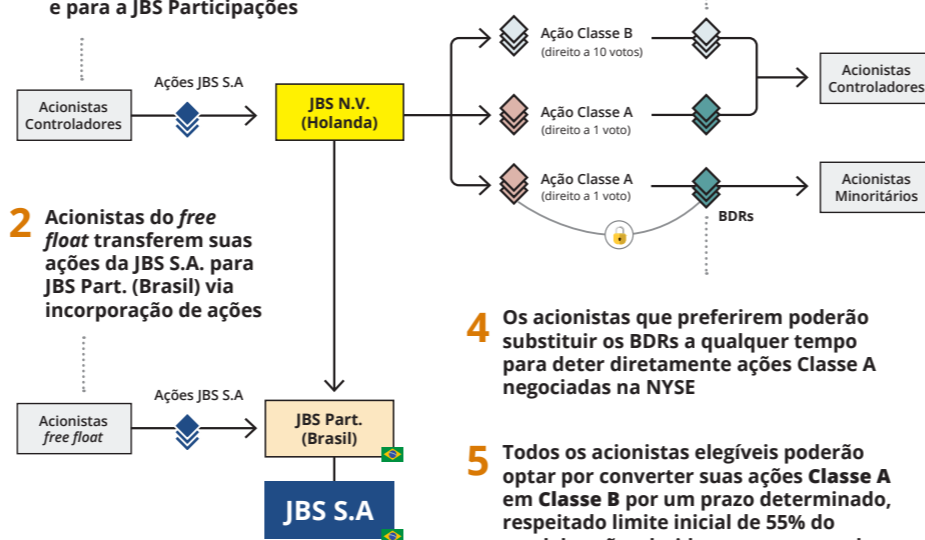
e para a JBS Participações

Acionistas Controladores

Ações JBS S.A

JBS N.V. (Holanda)

Ação Classe B (direito a 10 votos)

Ação Classe A (direito a 1 voto)

Ação Classe A (direito a 1 voto)

Acionistas Controladores

Acionistas Minoritários

BDRs

2 Acionistas do *free float* transferem suas ações da JBS S.A. para JBS Part. (Brasil) via incorporação de ações

4 Os acionistas que preferirem poderão substituir os BDRs a qualquer tempo para deter diretamente ações Classe A negociadas na NYSE

Acionistas *free float*

Ações JBS S.A

JBS Part. (Brasil)

JBS S.A

5 Todos os acionistas elegíveis poderão optar por converter suas ações **Classe A** em **Classe B** por um prazo determinado, respeitado limite inicial de 55% do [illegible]